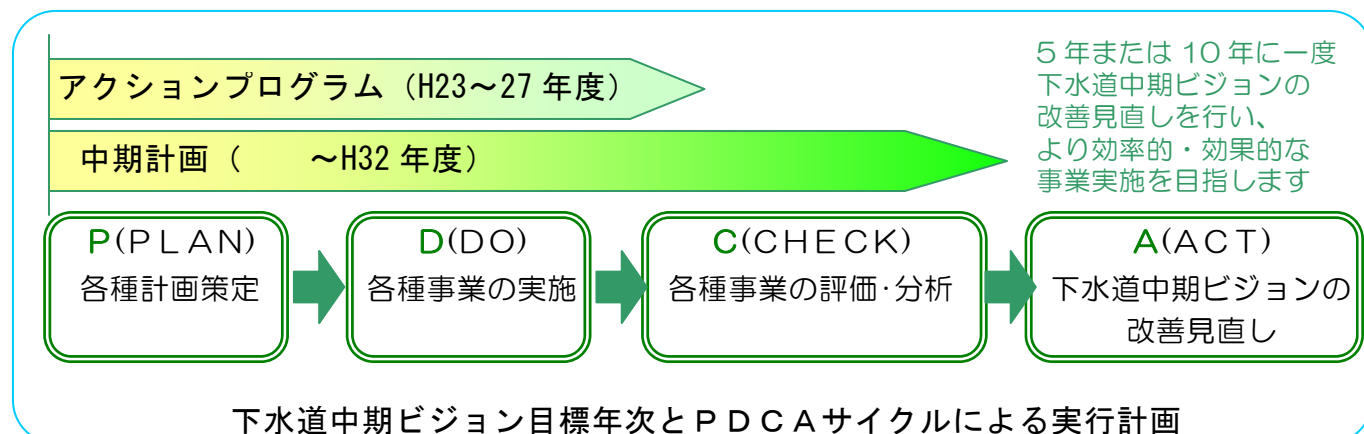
アクションプログラム（H23～27 年度）

中期計画（　　～H32 年度）

５年または１０年に一度
下水道中期ビジョンの
改善見直しを行い、
より効率的・効果的な
事業実施を目指します

P(ＰＬＡＮ)
各種計画策定

D(ＤＯ)
各種事業の実施

C(ＣＨＥＣＫ)
各種事業の評価･分析

A(ＡＣＴ)
下水道中期ビジョンの
改善見直し

下水道中期ビジョン目標年次とＰＤＣＡサイクルによる実行計画